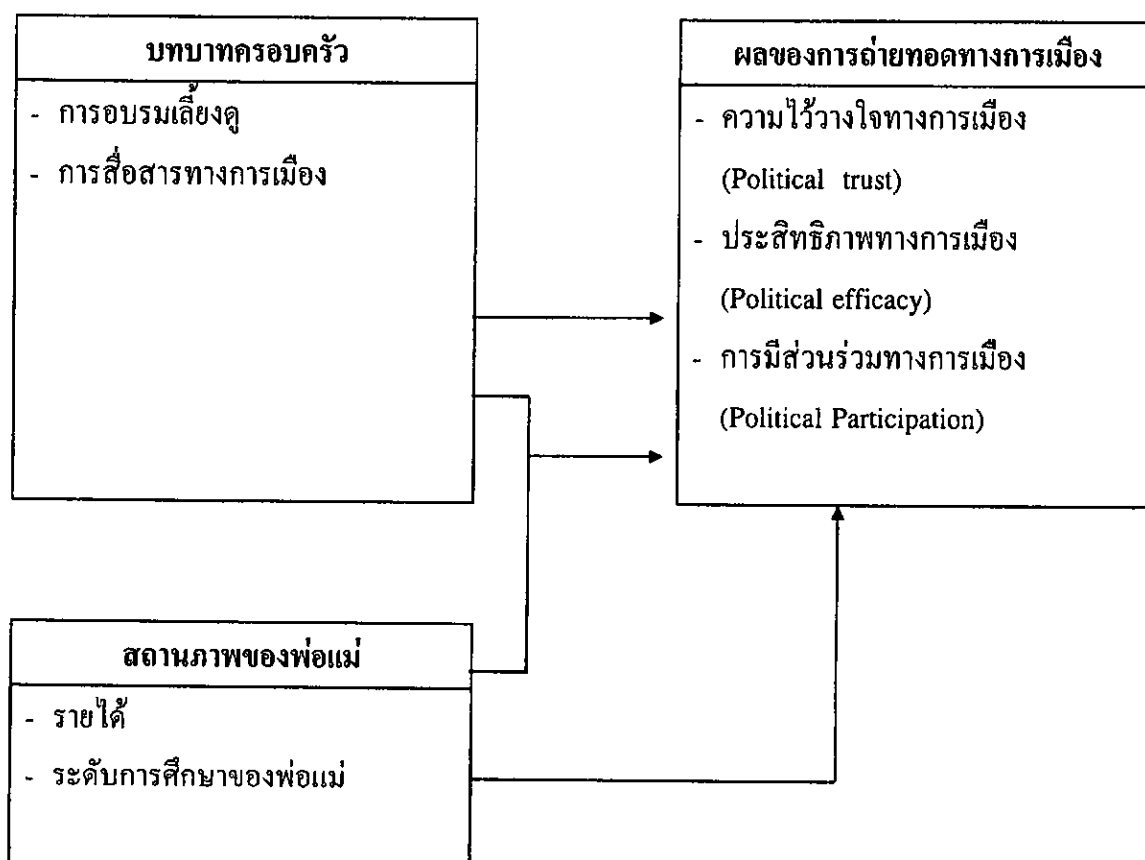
บทบาทครอบครัว

- การอบรมเลี้ยงดู
- การสื่อสารทางการเมือง

ผลของการถ่ายทอดทางการเมือง

- ความไว้วางใจทางการเมือง (Political trust)
- ประสิทธิภาพทางการเมือง (Political efficacy)
- การมีส่วนร่วมทางการเมือง (Political Participation)

สถานภาพของพ่อแม่

- รายได้
- ระดับการศึกษาของพ่อแม่